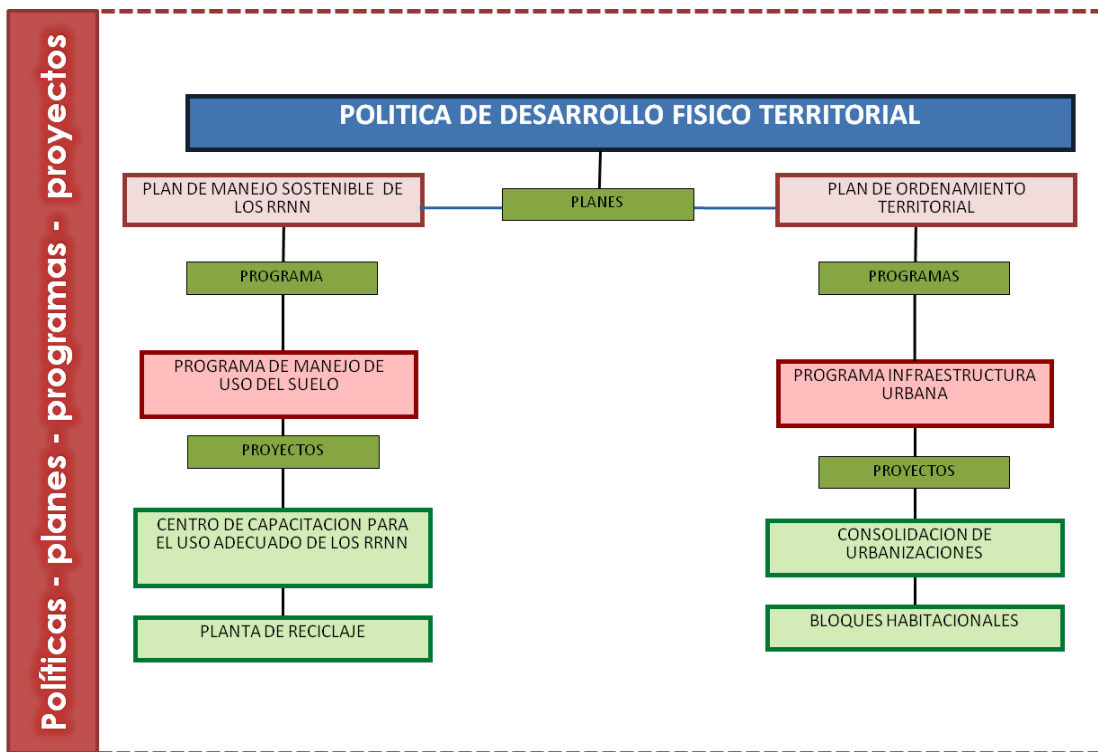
Políticas - planes - programas - proyectos

POLITICA DE DESARROLLO FISICO TERRITORIAL

PLAN DE MANEJO SOSTENIBLE DE LOS RRNN

PLANES

PLAN DE ORDENAMIENTO TERRITORIAL

PROGRAMA

PROGRAMA DE MANEJO DE USO DEL SUELO

PROYECTOS

CENTRO DE CAPACITACION PARA EL USO ADECUADO DE LOS RRNN

PLANTA DE RECICLAJE

PROGRAMAS

PROGRAMA INFRAESTRUCTURA URBANA

PROYECTOS

CONSOLIDACION DE URBANIZACIONES

BLOQUES HABITACIONALES